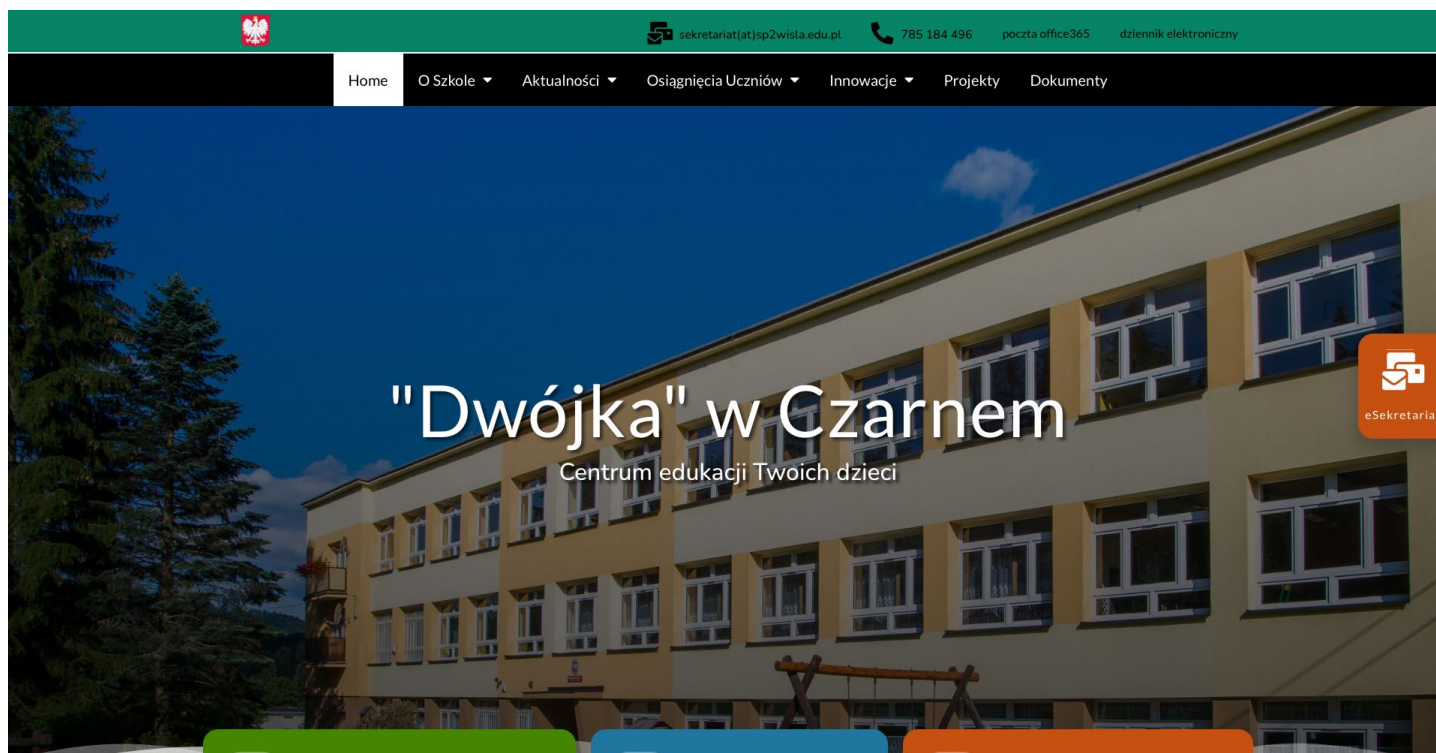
sekretariat(at)sp2wisla.edu.pl 785 184 496 poczta office365 dziennik elektroniczny

Home O Szkole Aktualności Osiągnięcia Uczniów Innowacje Projekty Dokumenty

"Dwójka" w Czarnem
Centrum edukacji Twoich dzieci

eSekretaria